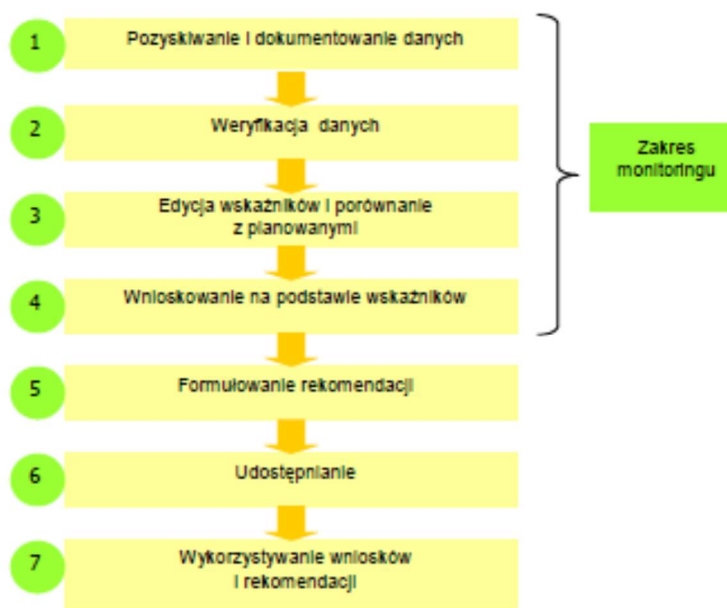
1
Pozyskiwanie i dokumentowanie danych

2
Weryfikacja danych

3
Edycja wskaźników i porównanie z planowanymi

4
Wnioskowanie na podstawie wskaźników

Zakres monitoringu

5
Formułowanie rekomendacji

6
Udostępnianie

7
Wykorzystywanie wniosków i rekomendacji